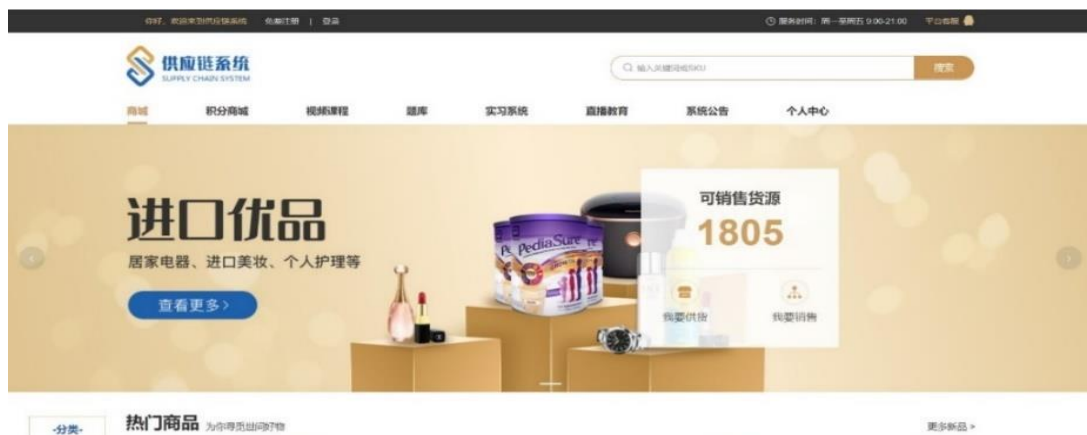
你好，欢迎来到供应链系统　免费注册 | 登录

服务时间：周一至周五 9:00-21:00　平台客服

供应链系统
SUPPLY CHAIN SYSTEM

输入关键词或SKU　搜索

商城　积分商城　视频课程　题库　实习系统　直播教育　系统公告　个人中心

进口优品
居家电器、进口美妆、个人护理等
查看更多 >

PediaSure

可销售货源
1805
我要供货　我要销售

-分类-

热门商品　为你寻觅世间好物

更多新品 >